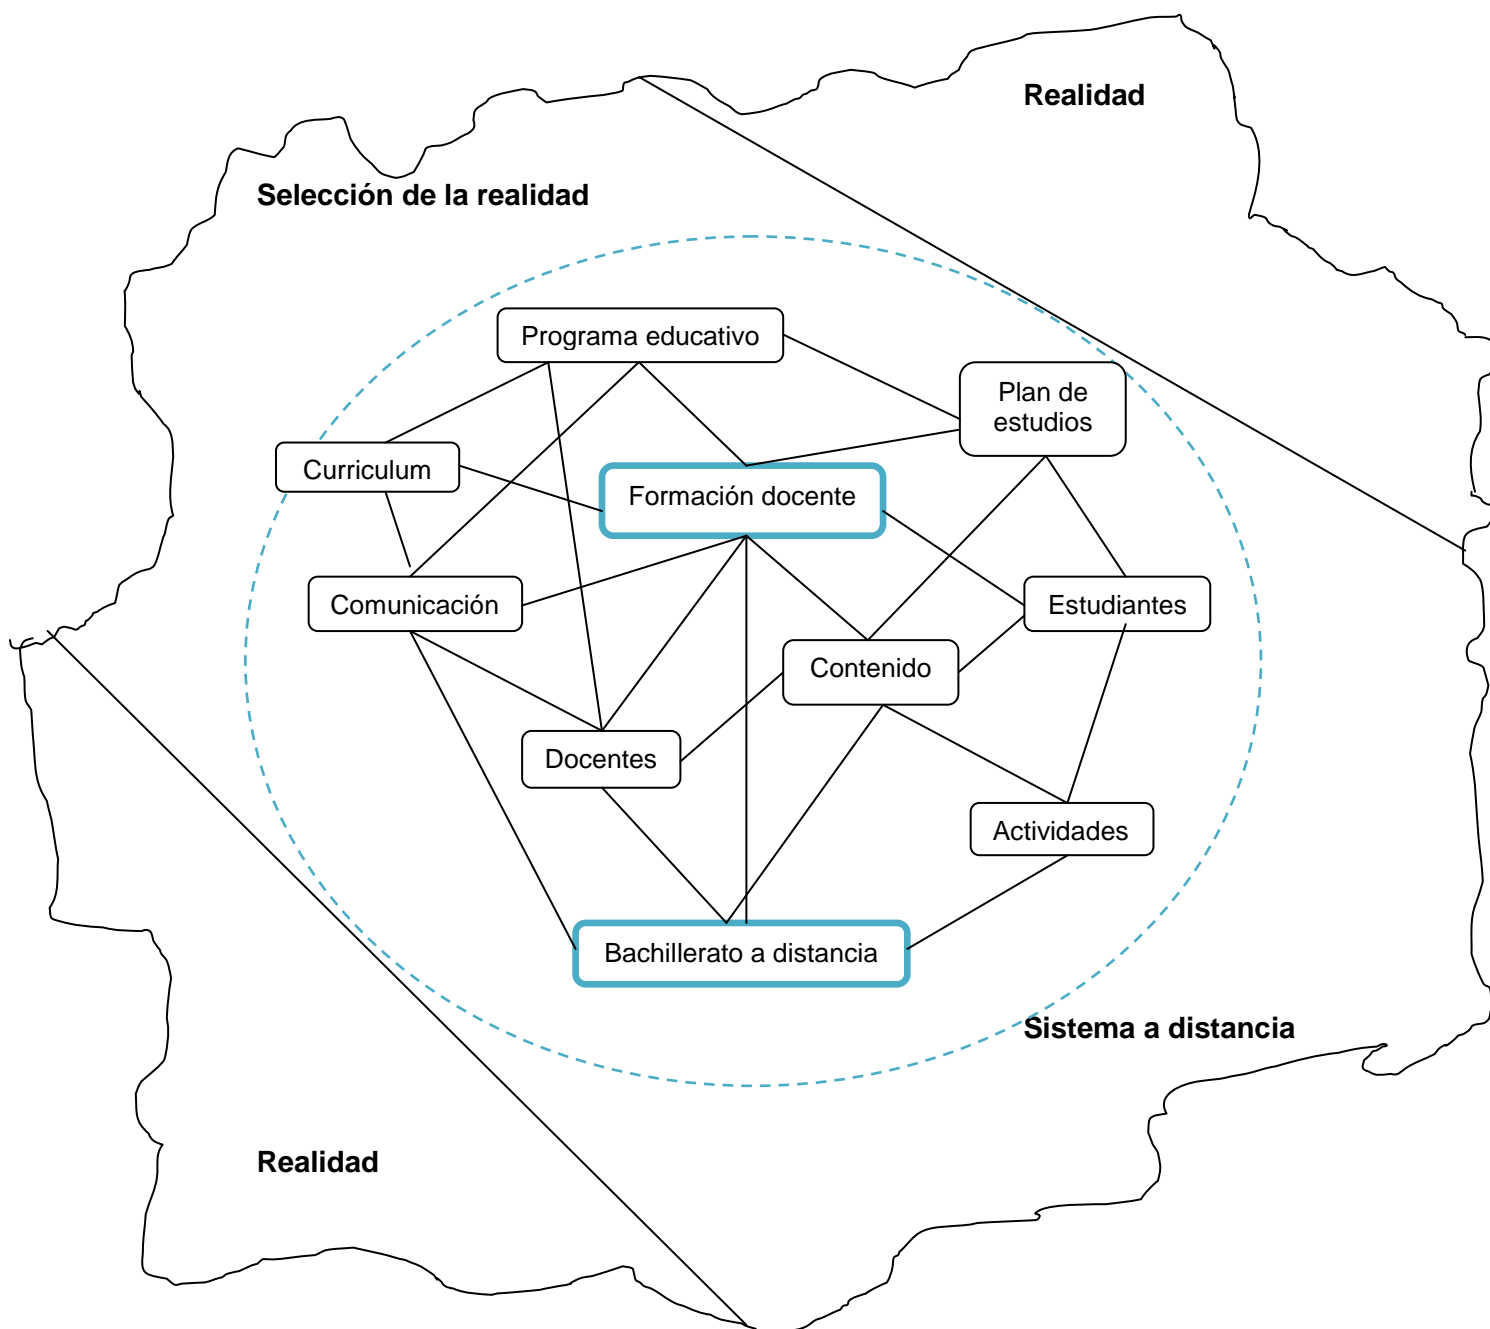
Realidad

Selección de la realidad

Programa educativo

Plan de estudios

Curriculum

Formación docente

Comunicación

Estudiantes

Contenido

Docentes

Actividades

Bachillerato a distancia

Sistema a distancia

Realidad